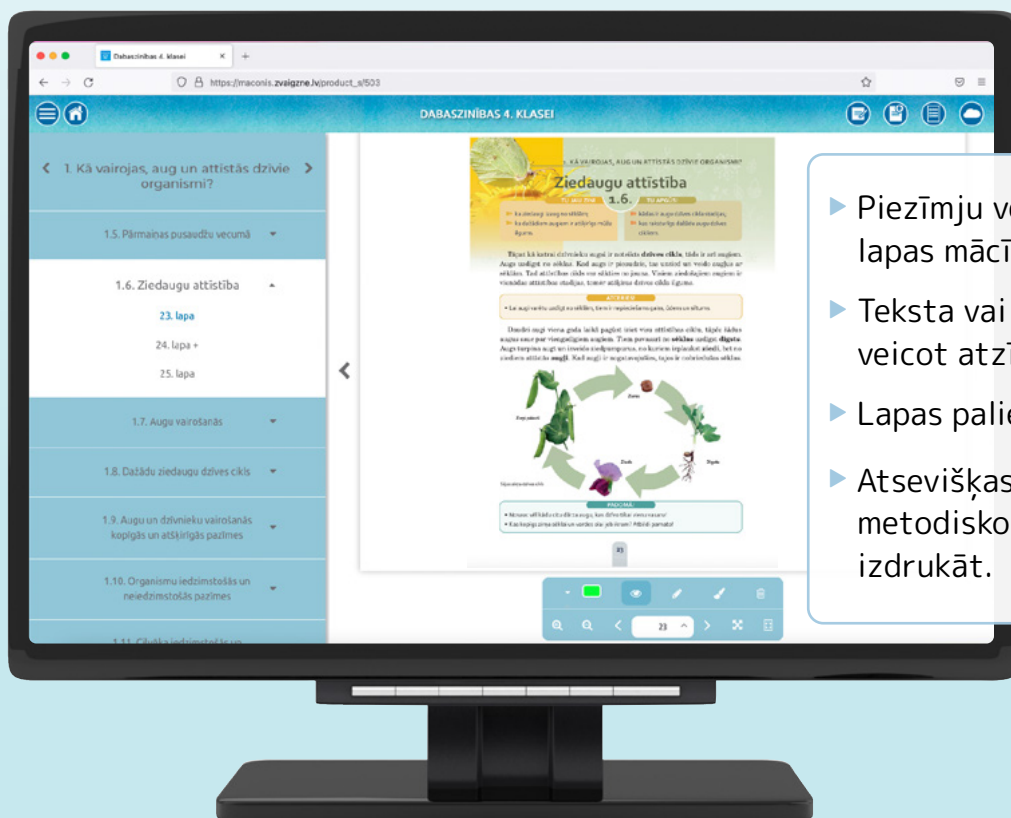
Dabaszinības 4. klasei
https://maconis.zvaigzne.lv/product_s/503

DABASZINĪBAS 4. KLASEI

1. Kā vairojas, aug un attīstās dzīvie organismi?

1.5. Pārmaiņas pusaudžu vecumā

1.6. Ziedaugu attīstība

23. lapa

24. lapa +

25. lapa

1.7. Augu vairošanās

1.8. Dažādu ziedaugu dzīves cikls

1.9. Augu un dzīvnieku vairošanās kopīgās un atšķirīgās pazīmes

1.10. Organismu iedzimstošās un neiedzimstošās pazīmes

1. KĀ VAIROJAS, AUG UN ATTĪSTĀS DZĪVIE ORGANISMI?

Ziedaugu attīstība

1.6.

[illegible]

ATCERIES

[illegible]

23

Piezīmju v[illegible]
lapas mācī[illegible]

Teksta vai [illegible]
veicot atzī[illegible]

Lapas palie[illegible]

Atsevišķas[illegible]
metodisko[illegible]
izdrukāt.

23